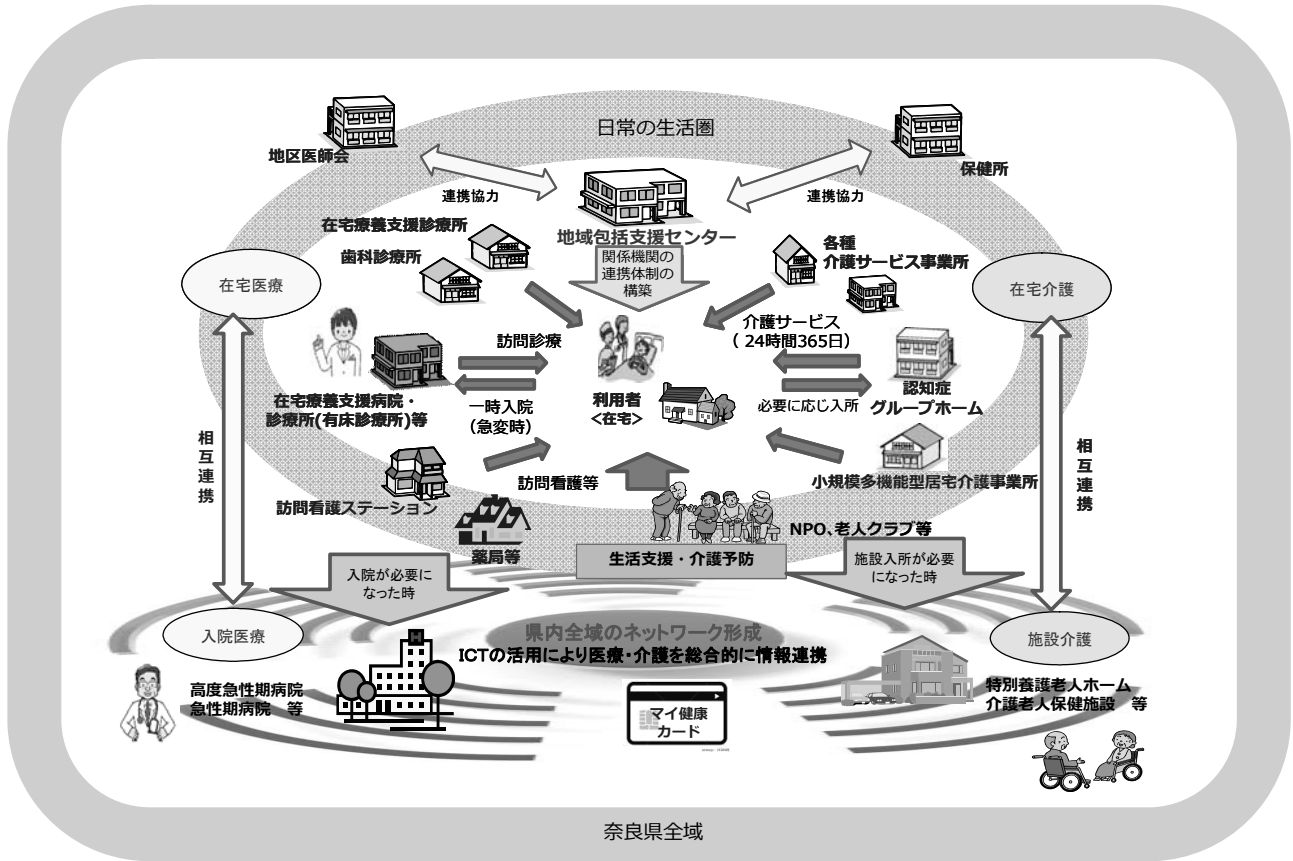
日常の生活圏

地区医師会

保健所

連携協力

連携協力

在宅療養支援診療所

歯科診療所

地域包括支援センター

関係機関の連携体制の構築

各種
介護サービス事業所

在宅医療

在宅介護

訪問診療

介護サービス
（24時間365日）

在宅療養支援病院・診療所(有床診療所)等

一時入院
(急変時)

利用者
<在宅>

必要に応じ入所

認知症
グループホーム

相互連携

相互連携

訪問看護等

小規模多機能型居宅介護事業所

訪問看護ステーション

NPO、老人クラブ等

薬局等

生活支援・介護予防

入院が必要になった時

施設入所が必要になった時

入院医療

県内全域のネットワーク形成
ICTの活用により医療・介護を総合的に情報連携

施設介護

高度急性期病院
急性期病院　等

マイ健康カード

特別養護老人ホーム
介護老人保健施設　等

奈良県全域